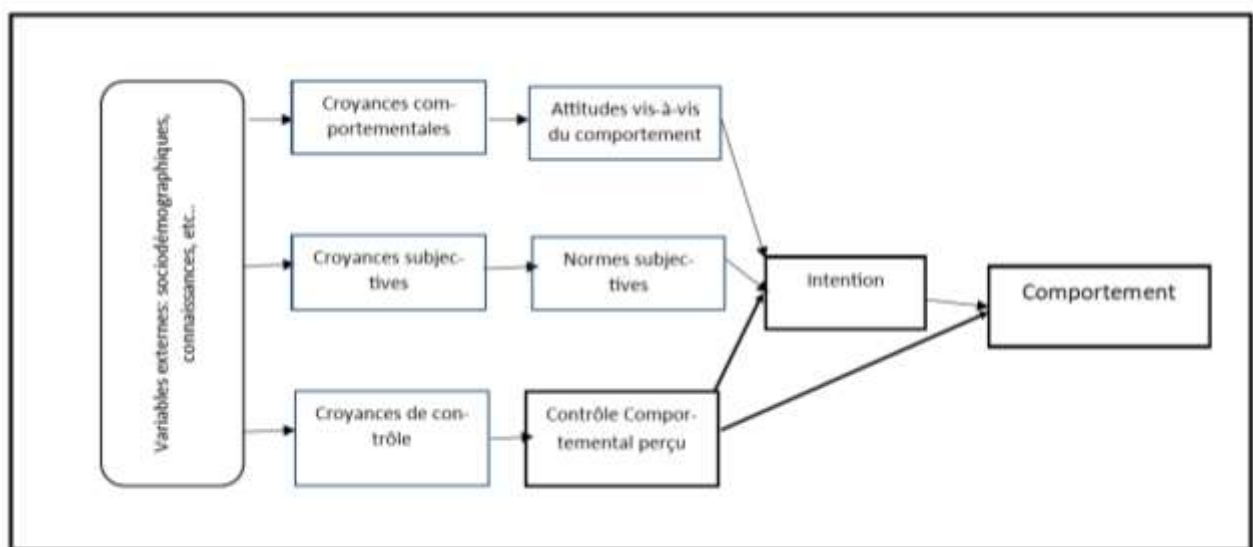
Variables externes: sociodémographiques, connaissances, etc..

Croyances comportementales

Attitudes vis-à-vis du comportement

Croyances subjectives

Normes subjectives

Croyances de contrôle

Contrôle Comportemental perçu

Intention

Comportement